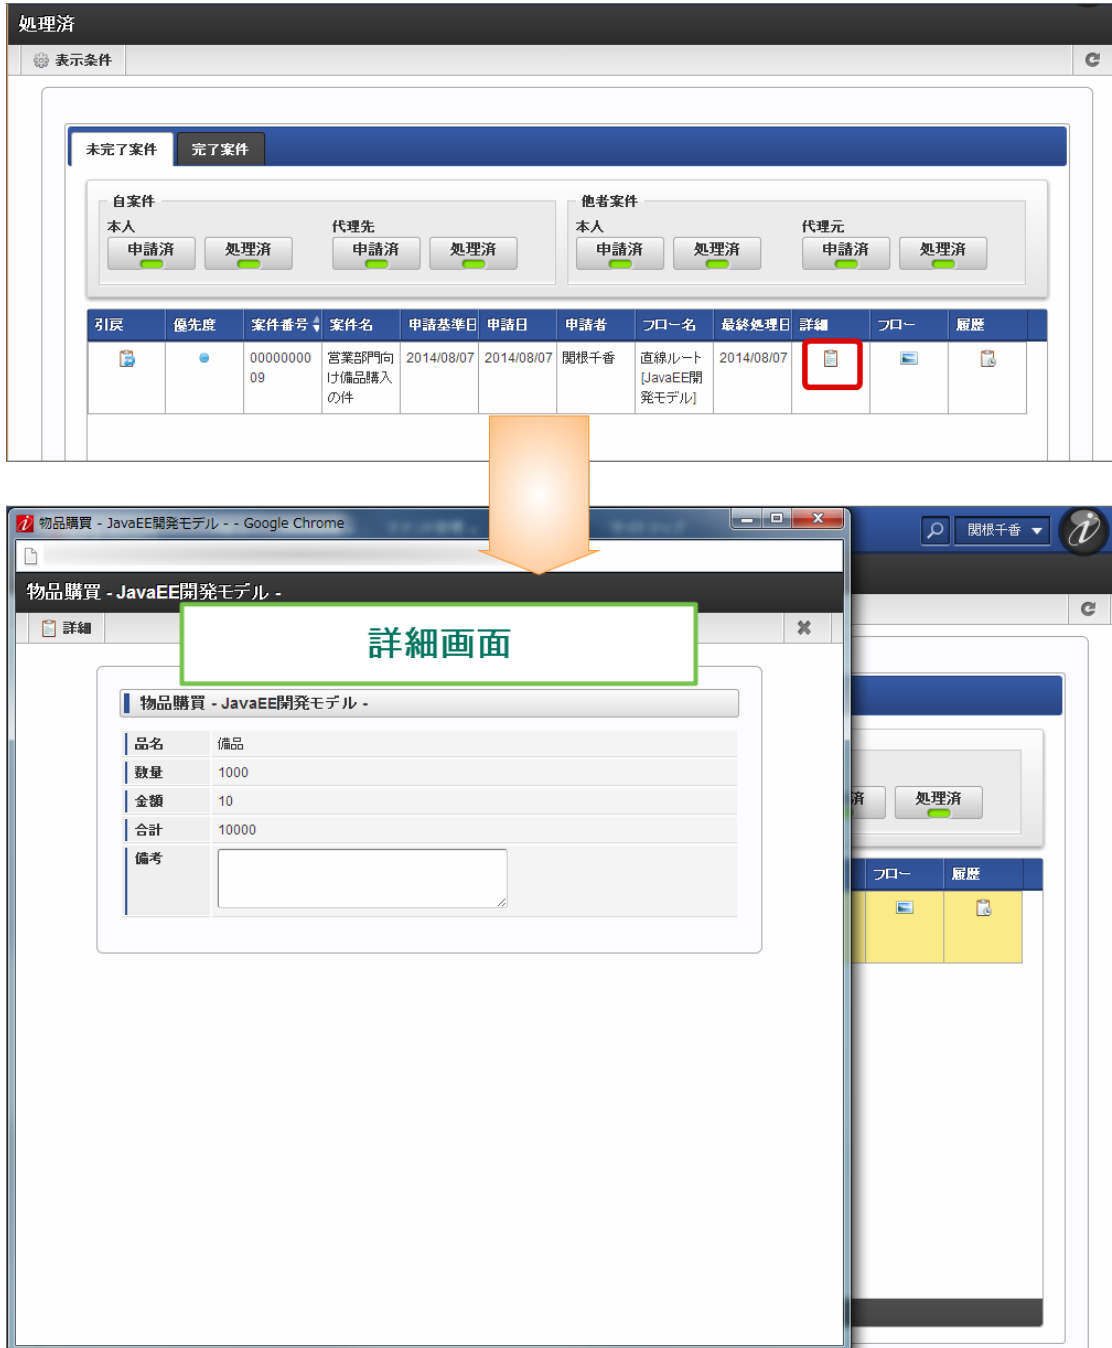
処理済

表示条件

未完了案件 完了案件

自案件
本人
申請済 処理済
代理先
申請済 処理済

他者案件
本人
申請済 処理済
代理元
申請済 処理済

| 引戻 | 優先度 | 案件番号 | 案件名 | 申請基準日 | 申請日 | 申請者 | フロー名 | 最終処理日 | 詳細 | フロー | 履歴 |
|---|---|---|---|---|---|---|---|---|---|---|---|
| | | 0000000009 | 営業部門向け備品購入の件 | 2014/08/07 | 2014/08/07 | 関根千香 | 直線ルート[JavaEE開発モデル] | 2014/08/07 | | | |

物品購買 - JavaEE開発モデル - - Google Chrome

関根千香

物品購買 - JavaEE開発モデル -

詳細

詳細画面

物品購買 - JavaEE開発モデル -

| 品名 | 備品 |
|---|---|
| 数量 | 1000 |
| 金額 | 10 |
| 合計 | 10000 |
| 備考 | |

済 処理済

フロー 履歴